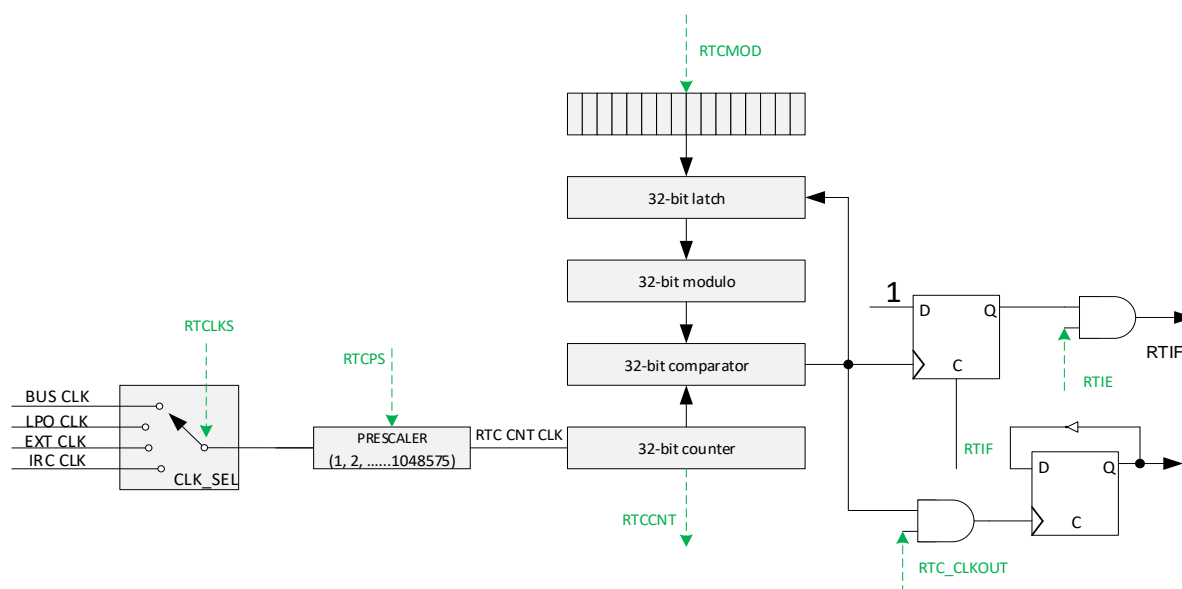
RTCMOD

32-bit latch

32-bit modulo

32-bit comparator

32-bit counter

RTCCNT

RTCLKS

RTCPS

BUS CLK
LPO CLK
EXT CLK
IRC CLK

CLK_SEL

PRESCALER
(1, 2, ......1048575)

RTC CNT CLK

1

D Q

C

RTIF

RTIE

RTIF

D Q

C

RTC_CLKOUT